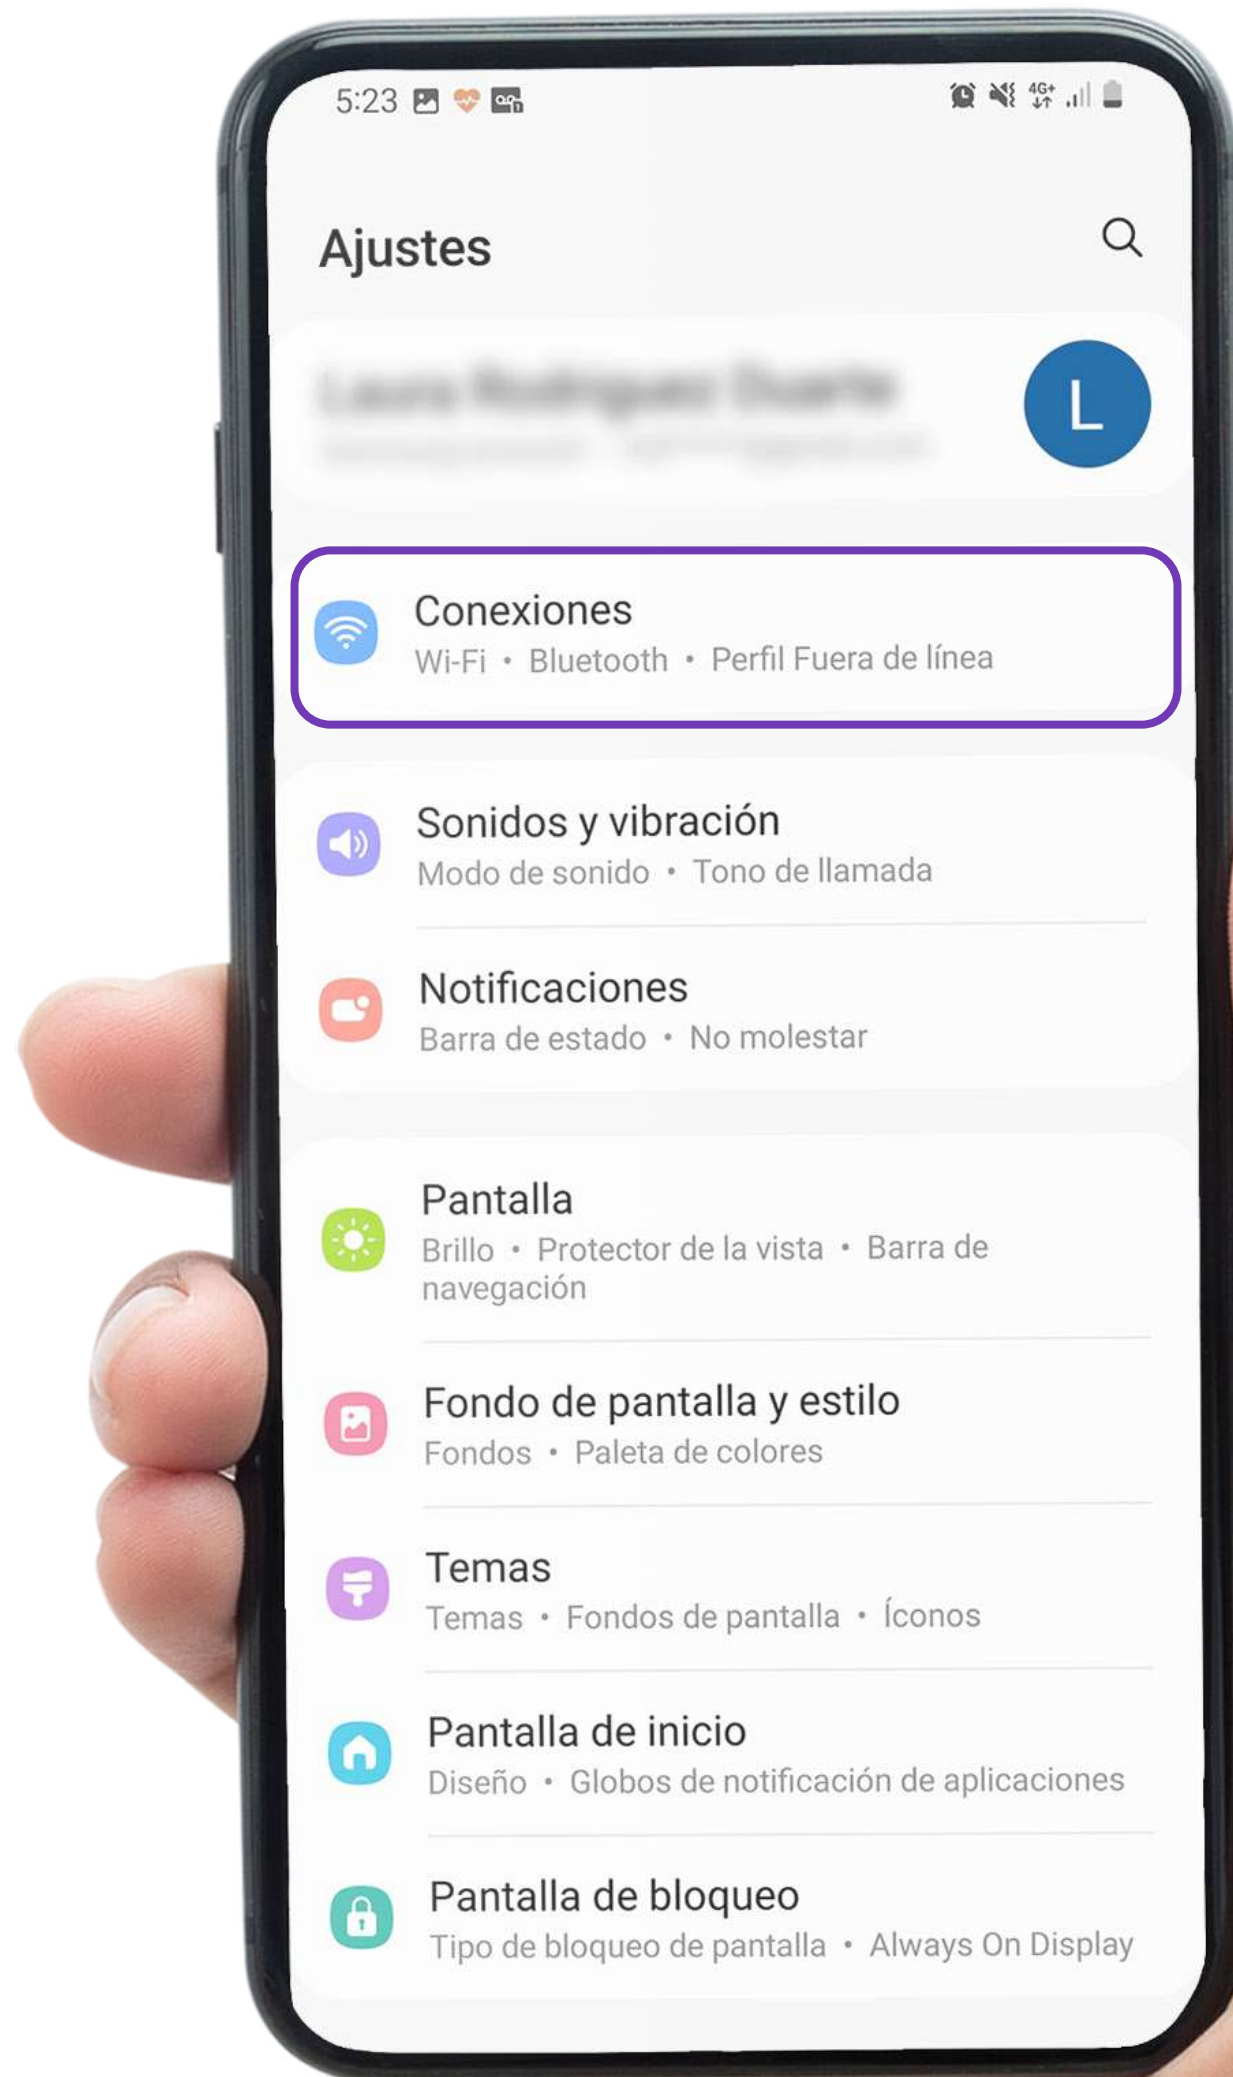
5:23

4G+

Ajustes

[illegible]

L

Conexiones
Wi-Fi • Bluetooth • Perfil Fuera de línea

Sonidos y vibración
Modo de sonido • Tono de llamada

Notificaciones
Barra de estado • No molestar

Pantalla
Brillo • Protector de la vista • Barra de navegación

Fondo de pantalla y estilo
Fondos • Paleta de colores

Temas
Temas • Fondos de pantalla • Íconos

Pantalla de inicio
Diseño • Globos de notificación de aplicaciones

Pantalla de bloqueo
Tipo de bloqueo de pantalla • Always On Display